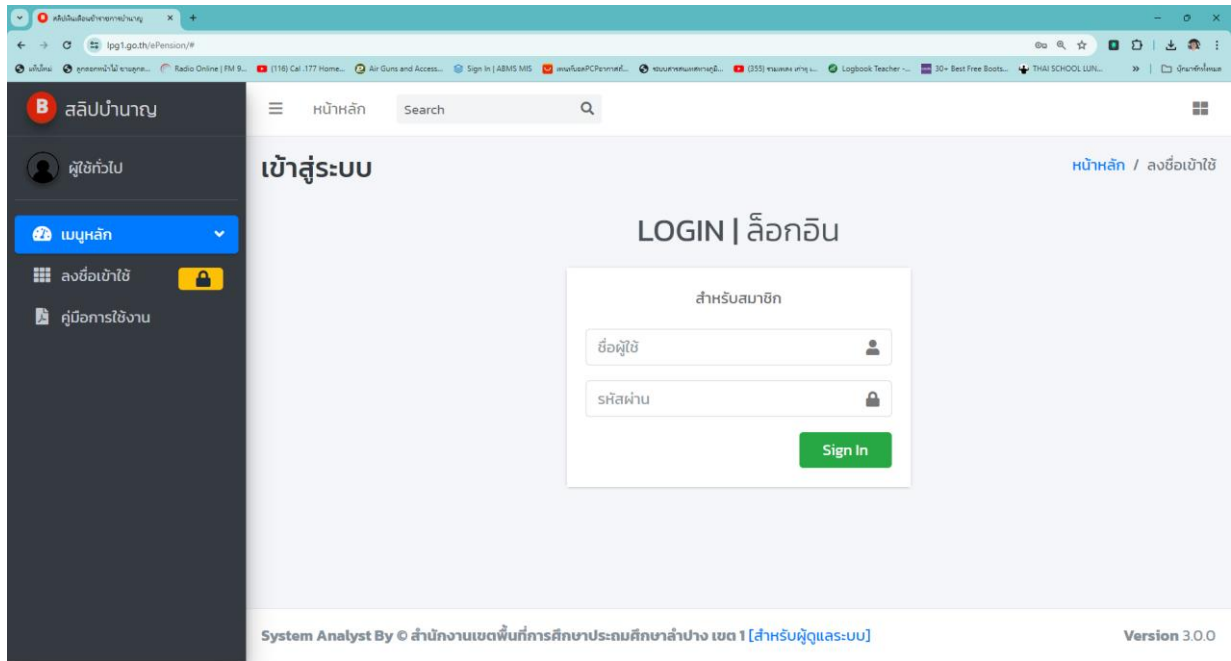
สลิปเงินเดือนข้าราชการบำนาญ
lpg1.go.th/ePension/#
แท็บใหม่ | ลูกจ้างหน้าไม่ ชาวลูกค... | Radio Online | FM 9... | (118) Cal .177 Home... | Air Guns and Access... | Sign In | ABMS MIS | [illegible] | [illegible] | (355) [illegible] | Logbook Teacher -... | 30+ Best Free Boots... | THAI SCHOOL LUN... | บุ๊กมาร์กทั้งหมด

B สลิปบำนาญ
หน้าหลัก
Search
ผู้ใช้ทั่วไป
เมนูหลัก
ลงชื่อเข้าใช้
คู่มือการใช้งาน

เข้าสู่ระบบ
หน้าหลัก / ลงชื่อเข้าใช้

LOGIN | ล็อกอิน

สำหรับสมาชิก
ชื่อผู้ใช้
รหัสผ่าน
Sign In

System Analyst By © สำนักงานเขตพื้นที่การศึกษาประถมศึกษาลำปาง เขต 1 [สำหรับผู้ดูแลระบบ]
Version 3.0.0